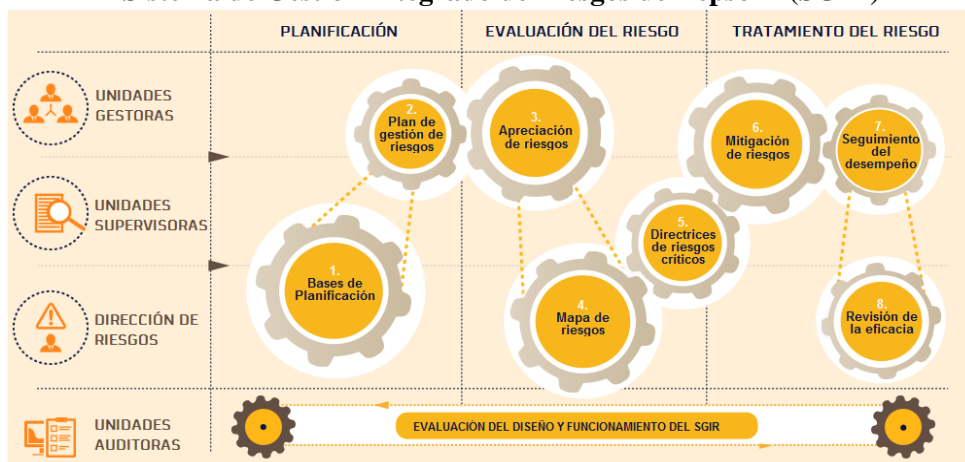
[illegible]

PLANIFICACIÓN

EVALUACIÓN DEL RIESGO

TRATAMIENTO DEL RIESGO

UNIDADES GESTORAS

UNIDADES SUPERVISORAS

DIRECCIÓN DE RIESGOS

2. Plan de gestión de riesgos

3. Apreciación de riesgos

6. Mitigación de riesgos

7. Seguimiento del desempeño

5. Directrices de riesgos críticos

1. Bases de Planificación

4. Mapa de riesgos

8. Revisión de la eficacia

UNIDADES AUDITORAS

EVALUACIÓN DEL DISEÑO Y FUNCIONAMIENTO DEL SGIR